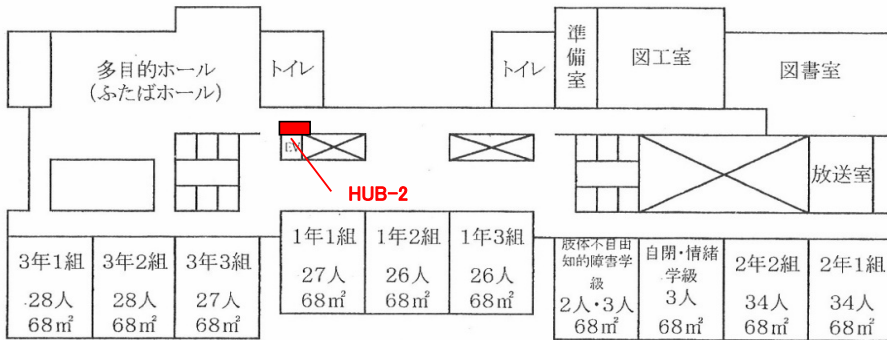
多目的ホール
(ふたばホール)

トイレ

トイレ

準備室

図工室

図書室

EV

HUB-2

放送室

1年1組
27人
68㎡

1年2組
26人
68㎡

1年3組
26人
68㎡

3年1組
28人
68㎡

3年2組
28人
68㎡

3年3組
27人
68㎡

肢体不自由
知的障害学級
2人・3人
68㎡

自閉・情緒
学級
3人
68㎡

2年2組
34人
68㎡

2年1組
34人
68㎡